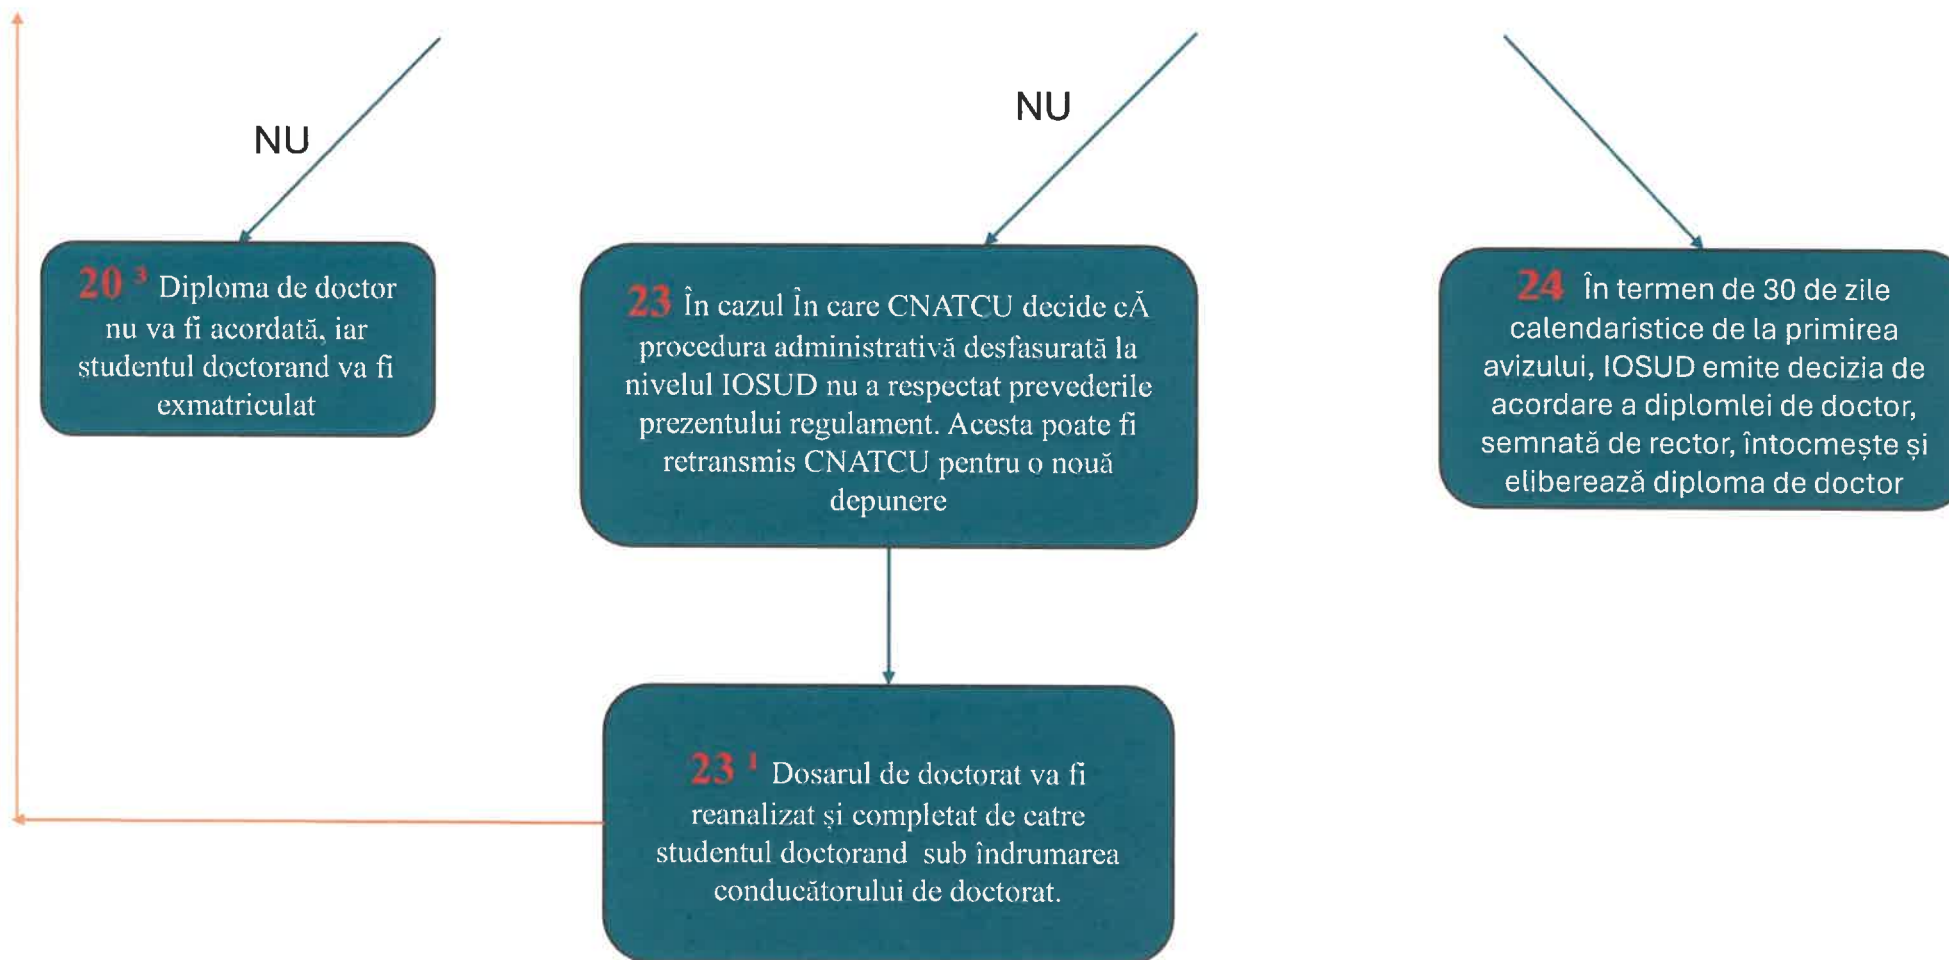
NU

NU

$20^{3}$ Diploma de doctor nu va fi acordată, iar studentul doctorand va fi exmatriculat

23 În cazul În care CNATCU decide cĂ procedura administrativă desfasurată la nivelul IOSUD nu a respectat prevederile prezentului regulament. Acesta poate fi retransmis CNATCU pentru o nouă depunere

24 În termen de 30 de zile calendaristice de la primirea avizului, IOSUD emite decizia de acordare a diplomlei de doctor, semnată de rector, întocmește și eliberează diploma de doctor

$23^{1}$ Dosarul de doctorat va fi reanalizat și completat de catre studentul doctorand sub îndrumarea conducătorului de doctorat.